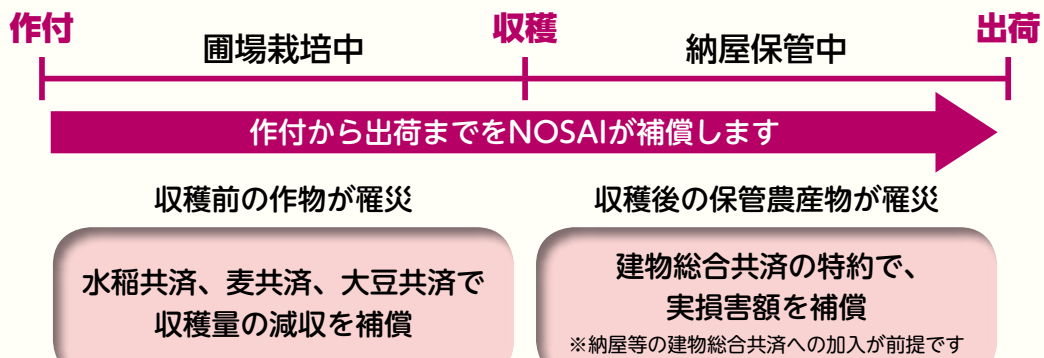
作付

圃場栽培中

収穫

納屋保管中

出荷

作付から出荷までをNOSAIが補償します

収穫前の作物が罹災

収穫後の保管農産物が罹災

水稲共済、麦共済、大豆共済で収穫量の減収を補償

建物総合共済の特約で、実損害額を補償
※納屋等の建物総合共済への加入が前提です